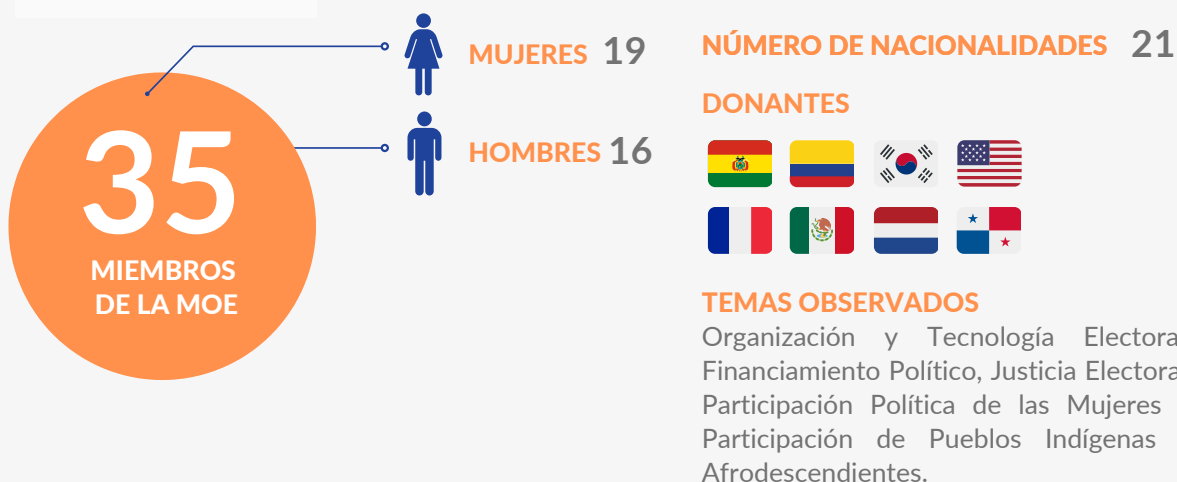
35
MIEMBROS DE LA MOE

MUJERES 19

HOMBRES 16

NÚMERO DE NACIONALIDADES 21

DONANTES

TEMAS OBSERVADOS
Organización y Tecnología Electora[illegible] Financiamiento Político, Justicia Electora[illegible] Participación Política de las Mujeres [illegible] Participación de Pueblos Indígenas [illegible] Afrodescendientes.